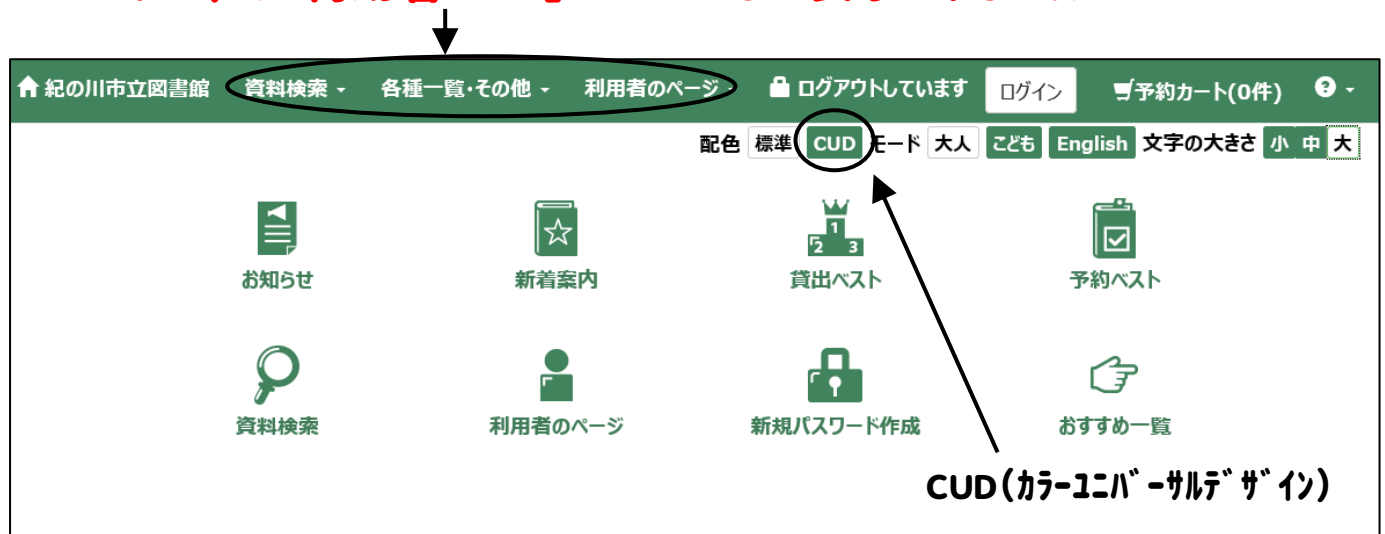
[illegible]

紀の川市立図書館 資料検索 各種一覧・その他 利用者のページ ログアウトしています ログイン 予約カート(0件)

配色 標準 CUD モード 大人 こども English 文字の大きさ 小 中 大

お知らせ

新着案内

貸出ベスト

予約ベスト

資料検索

利用者のページ

新規パスワード作成

おすすめ一覧

CUD(カラーユニバーサルデザイン)